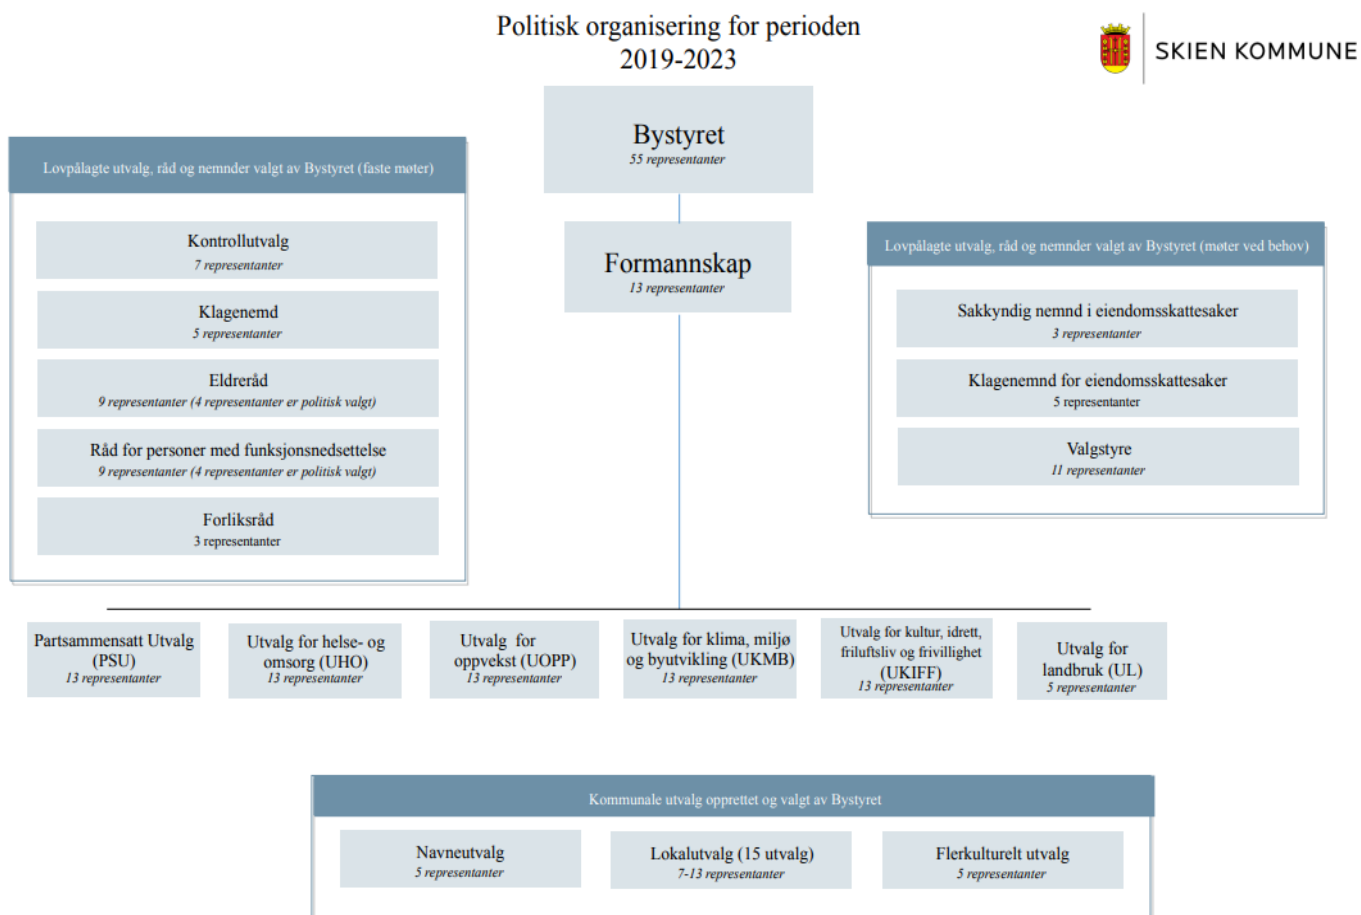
Politisk organisering for perioden 2019-2023

SKIEN KOMMUNE

Bystyret
55 representanter

Lovpålagte utvalg, råd og nemnder valgt av Bystyret (faste møter)

Kontrollutvalg
7 representanter

Klagenemd
5 representanter

Eldreråd
9 representanter (4 representanter er politisk valgt)

Råd for personer med funksjonsnedsettelse
9 representanter (4 representanter er politisk valgt)

Forliksråd
3 representanter

Formannskap
13 representanter

Lovpålagte utvalg, råd og nemnder valgt av Bystyret (møter ved behov)

Sakkyndig nemnd i eiendomsskattesaker
3 representanter

Klagenemnd for eiendomsskattesaker
5 representanter

Valgstyre
11 representanter

Partsammensatt Utvalg (PSU)
13 representanter

Utvalg for helse- og omsorg (UHO)
13 representanter

Utvalg for oppvekst (UOPP)
13 representanter

Utvalg for klima, miljø og byutvikling (UKMB)
13 representanter

Utvalg for kultur, idrett, friluftsliv og frivillighet (UKIFF)
13 representanter

Utvalg for landbruk (UL)
5 representanter

Kommunale utvalg opprettet og valgt av Bystyret

Navneutvalg
5 representanter

Lokalutvalg (15 utvalg)
7-13 representanter

Flerkulturelt utvalg
5 representanter